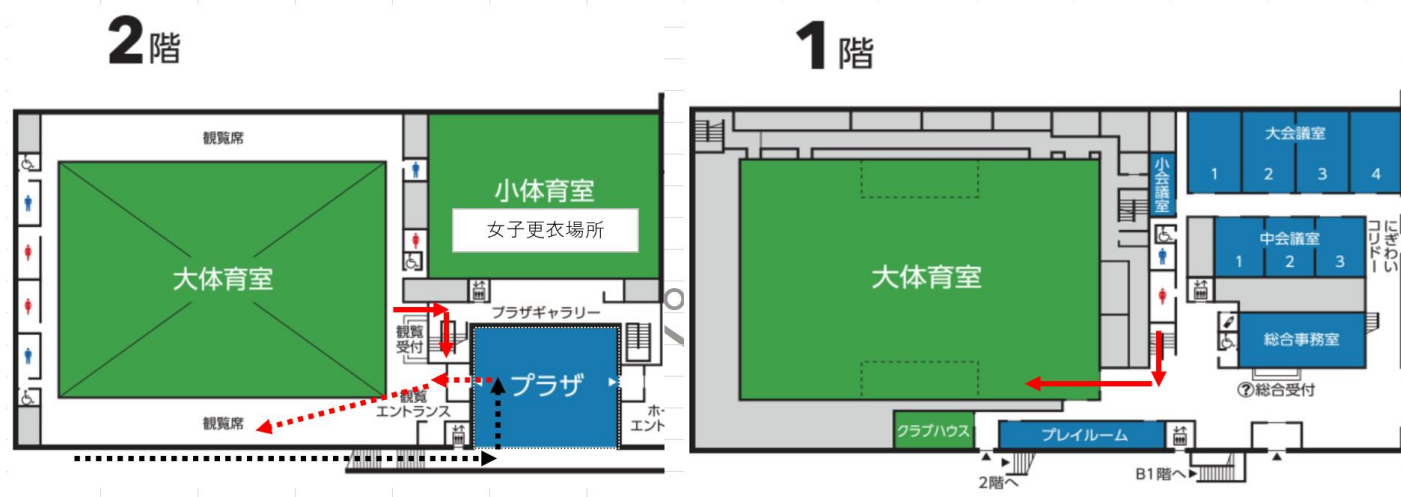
2階

観覧席

小体育室

女子更衣場所

大体育室

プラザギャラリー

観覧受付

プラザ

観覧エントランス

観覧席

ホーエント

1階

小会議室

大会議室

1 2 3 4

中会議室

1 2 3

にぎわいコリドー

大体育室

総合事務室

?総合受付

クラブハウス

プレイルーム

2階へ

B1階へ